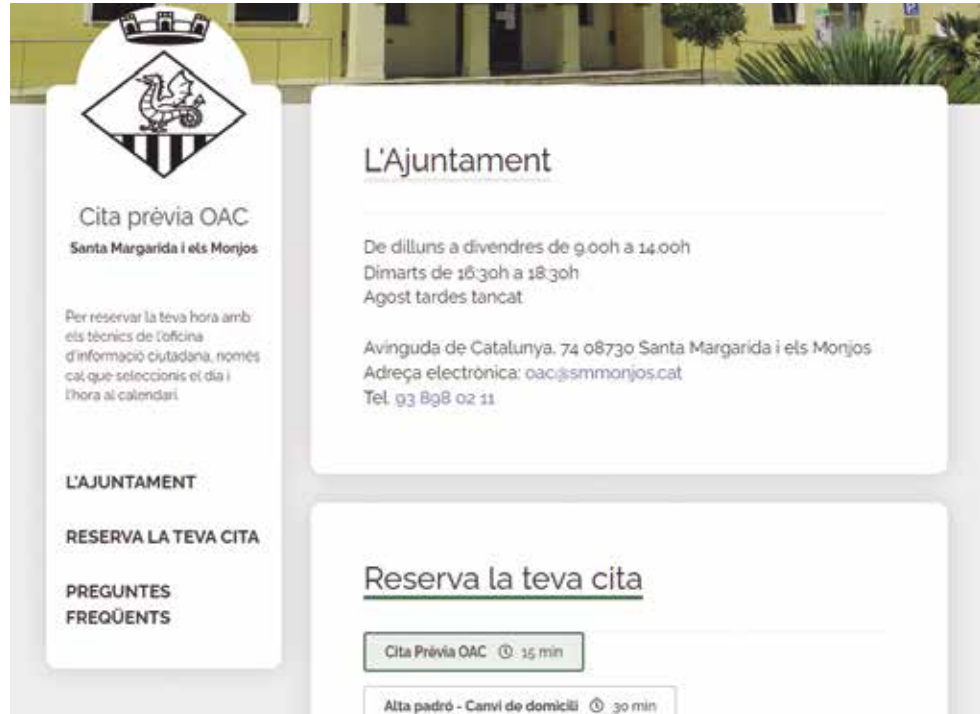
Cita prèvia OAC
Santa Margarida i els Monjos

Per reservar la teva hora amb els tècnics de l'oficina d'informació ciutadana, només cal que seleccionis el dia i l'hora al calendari.

L'AJUNTAMENT

RESERVA LA TEVA CITA

PREGUNTES FREQÜENTS

L'Ajuntament

De dilluns a divendres de 9.00h a 14.00h
Dimarts de 16:30h a 18:30h
Agost tardes tancat

Avinguda de Catalunya, 74 08730 Santa Margarida i els Monjos
Adreça electrònica: oac@smmonjos.cat
Tel. 93 898 02 11

Reserva la teva cita

Cita Prèvia OAC 15 min

Alta padró - Canvi de domicili 30 min